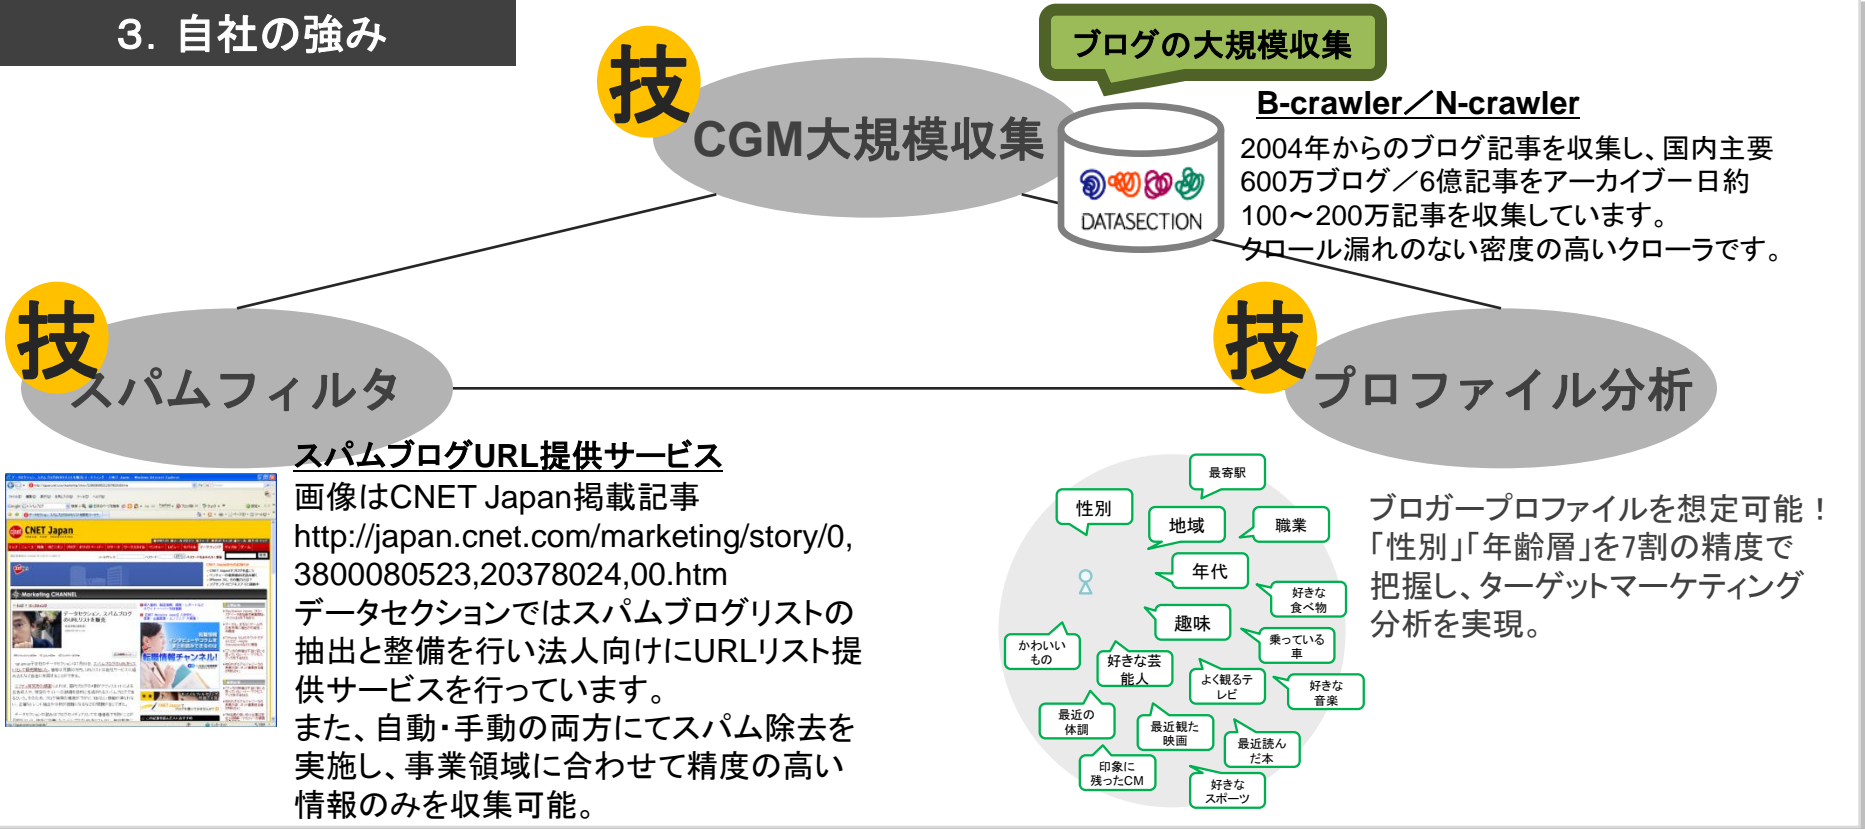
3. 自社の強み

技 CGM大規模収集

ブログの大規模収集

DATASECTION

B-crawler／N-crawler

2004年からのブログ記事を収集し、国内主要600万ブログ／6億記事をアーカイブ一日約100～200万記事を収集しています。クロール漏れのない密度の高いクローラです。

技 スパムフィルタ

技 プロファイル分析

スパムブログURL提供サービス

画像はCNET Japan掲載記事
http://japan.cnet.com/marketing/story/0,3800080523,20378024,00.htm
データセクションではスパムブログリストの抽出と整備を行い法人向けにURLリスト提供サービスを行っています。
また、自動・手動の両方にてスパム除去を実施し、事業領域に合わせて精度の高い情報のみを収集可能。

性別
最寄駅
地域
職業
年代
好きな食べ物
趣味
乗っている車
かわいいもの
好きな芸能人
よく観るテレビ
好きな音楽
最近の体調
最近観た映画
最近読んだ本
印象に残ったCM
好きなスポーツ

ブロガープロファイルを想定可能！「性別」「年齢層」を7割の精度で把握し、ターゲットマーケティング分析を実現。